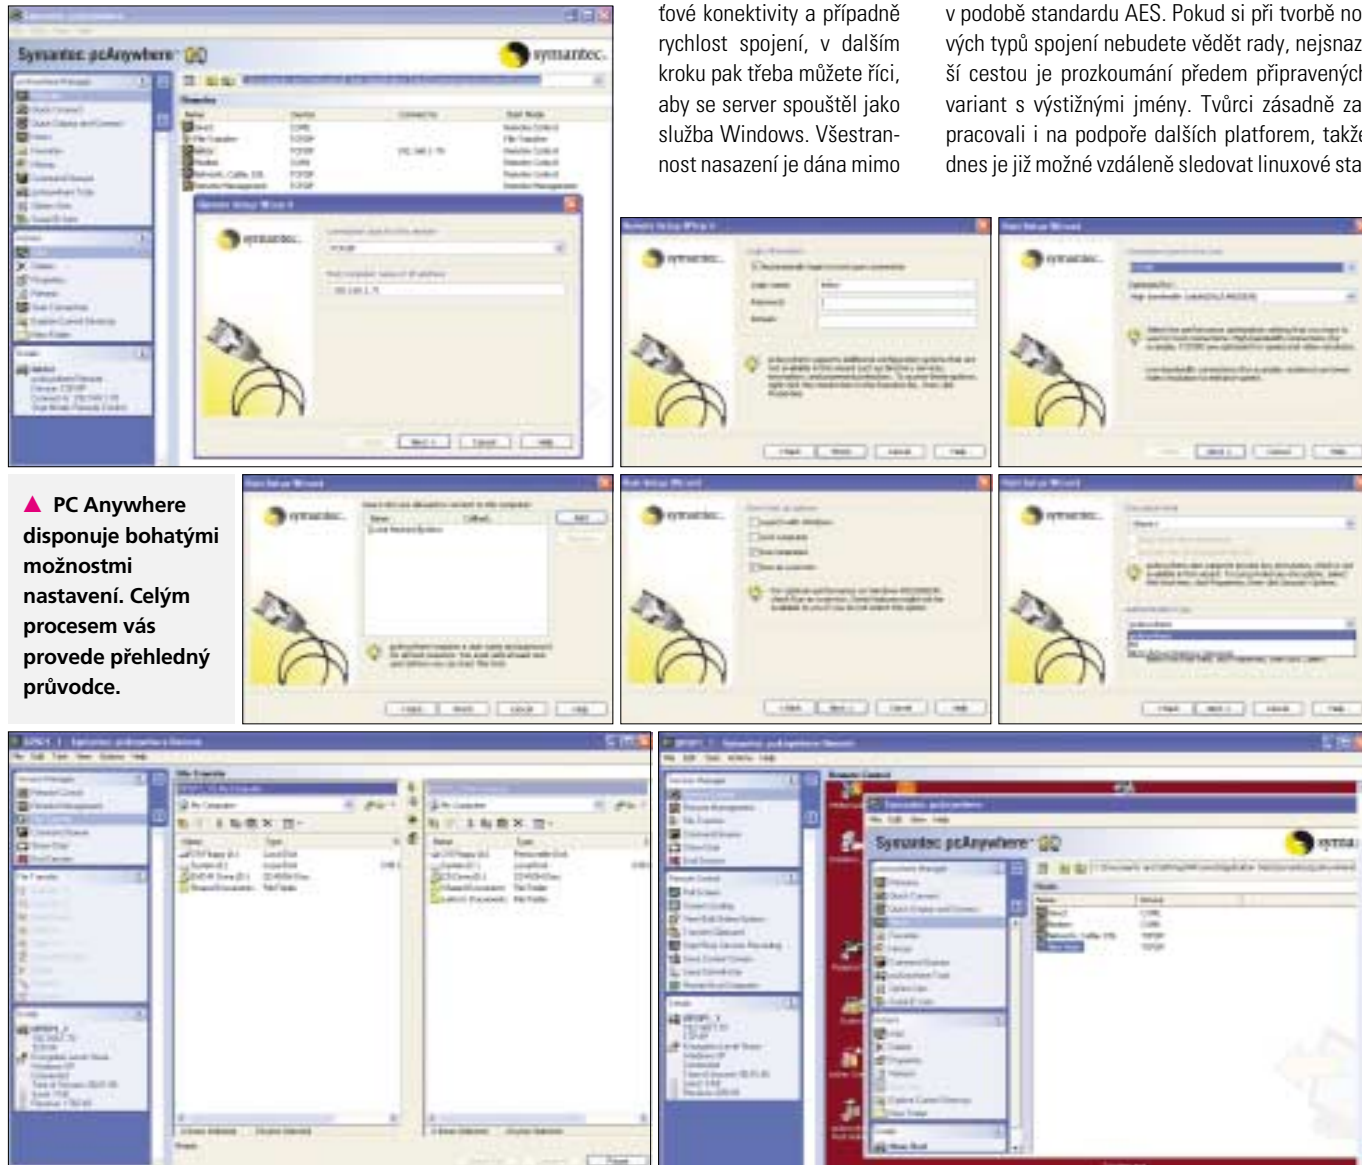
ťové konektivity a případně rychlost spojení, v dalším kroku pak třeba můžete říci, aby se server spouštěl jako služba Windows. Všestrannost nasazení je dána mimo

v podobě standardu AES. Pokud si při tvorbě nových typů spojení nebudete vědět rady, nejsnazší cestou je prozkoumání předem připravených variant s výstižnými jmény. Tvůrci zásadně zapracovali i na podpoře dalších platforem, takže dnes je již možné vzdáleně sledovat linuxové sta

Symantec pcAnywhere

symantec.

▲ PC Anywhere disponuje bohatými možnostmi nastavení. Celým procesem vás provede přehledný průvodce.

Symantec pcAnywhere

symantec.